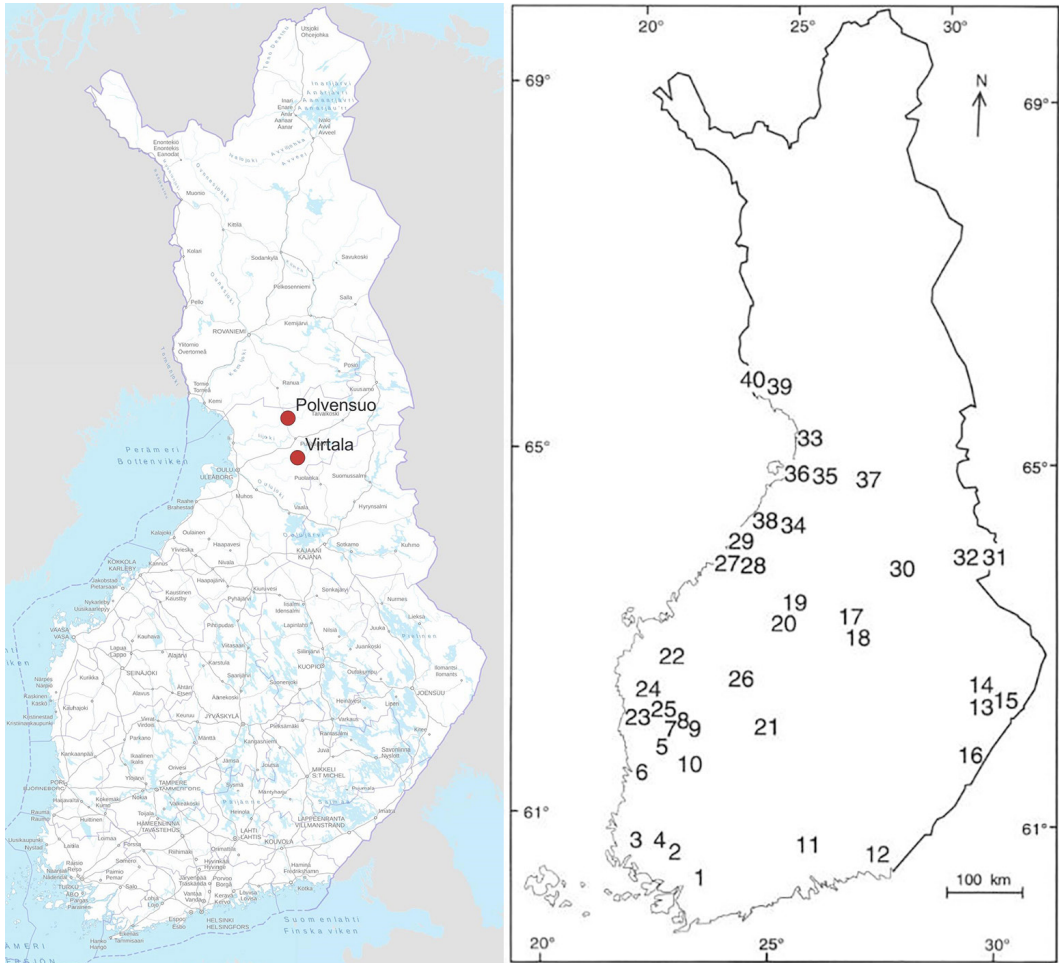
Polvensuo
Virtala
Utsjoki
Inari
Enontekiö
Muonio
Kittilä
Sodankylä
Savukoski
Salla
Kolari
Pello
ROVANIEMI
Kemijärvi
Ylitornio
Posio
Ranua
Tornio
Kemi
Kuusamo
Taivalkoski
Perämeri
Bottenviken
OULU
ULEÅBORG
Pudasjärvi
Puolanka
Suomussalmi
Muhos
Vaala
Hyrynsalmi
Raahe
Kuhmo
Kalajoki
Oulainen
Haapavesi
KAJAANI
KAJANA
Sotkamo
KOKKOLA
KARLEBY
Ylivieska
Nivala
Pietarsaari
Jakobstad
Haapajärvi
Nurmes
Lieksa
Nykarleby
Kaustinen
Pyhäjärvi
Kiuruvesi
Iisalmi
VAASA
VASA
Lapua
Kauhava
Pihtipudas
Nilsiä
Juuka
SEINÄJOKI
Alajärvi
Viitasaari
Siilinjärvi
Kurikka
Alavus
Ähtäri
KUOPIO
JOENSUU
Kristinestad
JYVÄSKYLÄ
Varkaus
Kankaanpää
Parkano
Mänttä
Orivesi
Jämsä
Savonlinna
Nyslott
PORI
BJÖRNEBORG
TAMPERE
TAMMERFORS
MIKKELI
S:T MICHEL
Rauma
Huittinen
Valkeakoski
Heinola
Uusikaupunki
Nystad
HÄMEENLINNA
TAVASTEHUS
LAHTI
LAHTIS
KOUVOLA
LAPPEENRANTA
VILLMANSTRAND
Imatra
Loimaa
Forssa
Riihimäki
Hyvinkää
TURKU
ÅBO
Salo
Porvoo
Borgå
Kotka
Hamina
Fredrikshamn
Lohja
Lojo
Espoo
Esbo
HELSINKI
HELSINGFORS
Hanko
Hangö
Suomenlahti
Finska viken
Parainen
Pargas

20°
25°
30°
69°
65°
61°
N
40 39
33
36 35
37
38 34
29
27 28
30
32 31
19
17
20
18
22
26
24
14
23 25
13 15
7 8 9
21
5
16
6
10
3
4
2
11
12
1
100 km
20°
25°
30°